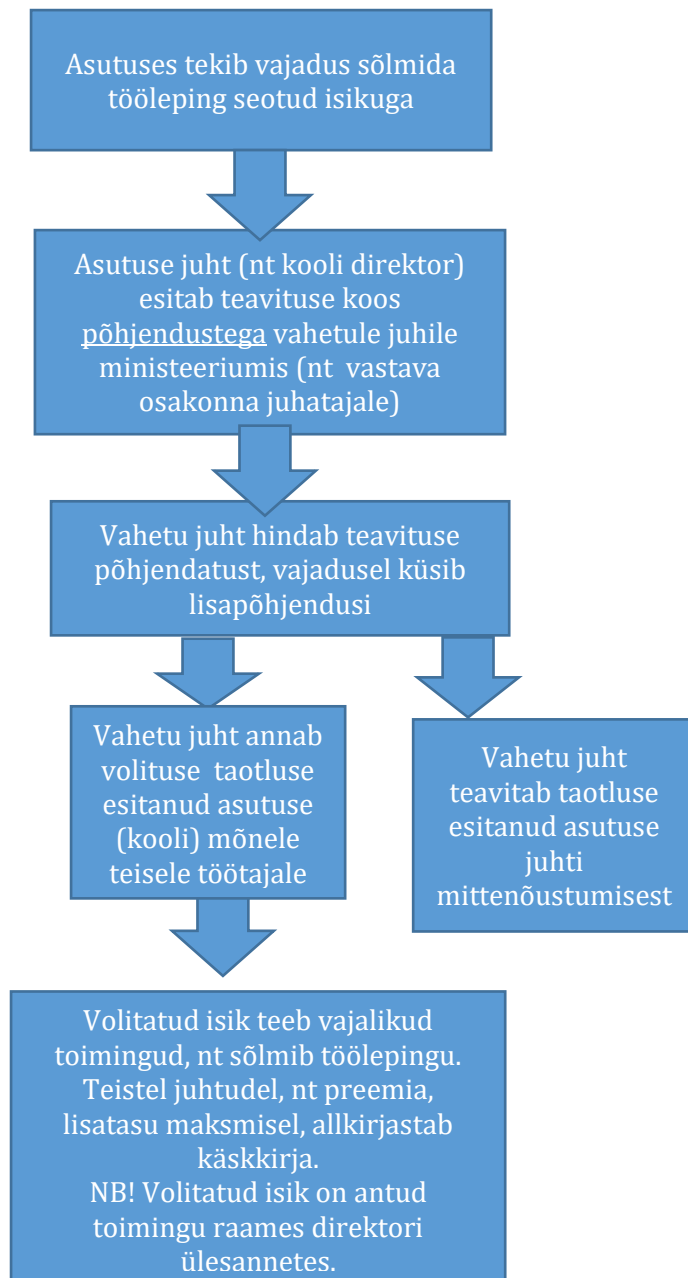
Asutuses tekib vajadus sõlmida tööleping seotud isikuga

Asutuse juht (nt kooli direktor) esitab teavituse koos põhjendustega vahetule juhile ministeeriumis (nt vastava osakonna juhatajale)

Vahetu juht hindab teavituse põhjendatust, vajadusel küsib lisapõhjendusi

Vahetu juht annab volituse taotluse esitanud asutuse (kooli) mõnele teisele töötajale

Vahetu juht teavitab taotluse esitanud asutuse juhti mittenõustumisest

Volitatud isik teeb vajalikud toimingud, nt sõlmib töölepingu. Teistel juhtudel, nt preemia, lisatasu maksmisel, allkirjastab käskkirja.
NB! Volitatud isik on antud toimingu raames direktori ülesannetes.